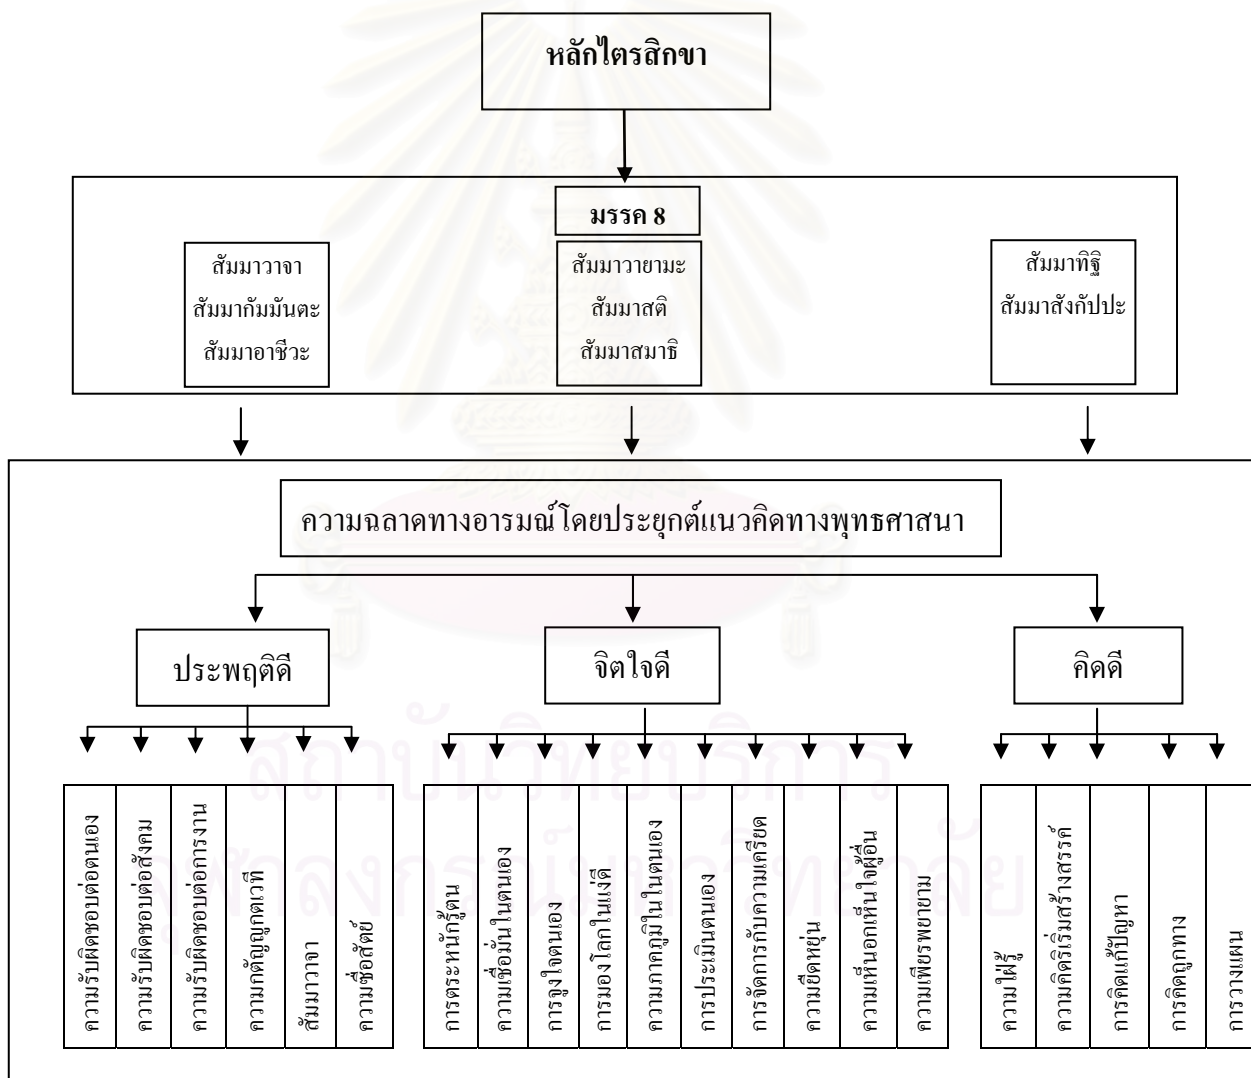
หลักไตรสิกขา

มรรค 8

สัมมาวาจา
สัมมากัมมันตะ
สัมมาอาชีวะ

สัมมาวายามะ
สัมมาสติ
สัมมาสมาธิ

สัมมาทิฐิ
สัมมาสังกัปปะ

ความฉลาดทางอารมณ์โดยประยุกต์แนวคิดทางพุทธศาสนา

ประพฤติดี

จิตใจดี

คิดดี

ความรับผิดชอบต่อตนเอง

ความรับผิดชอบต่อสังคม

ความรับผิดชอบต่อการงาน

ความกตัญญูกตเวที

สัมมาวาจา

ความซื่อสัตย์

การตระหนักรู้ตน

ความเชื่อมั่นในตนเอง

การจูงใจตนเอง

การมองโลกในแง่ดี

ความภาคภูมิใจในตนเอง

การประเมินตนเอง

การจัดการกับความเครียด

ความยืดหยุ่น

ความเห็นอกเห็นใจผู้อื่น

ความเพียรพยายาม

ความใฝ่รู้

ความคิดริเริ่มสร้างสรรค์

การคิดแก้ปัญหา

การคิดถูกทาง

การวางแผน